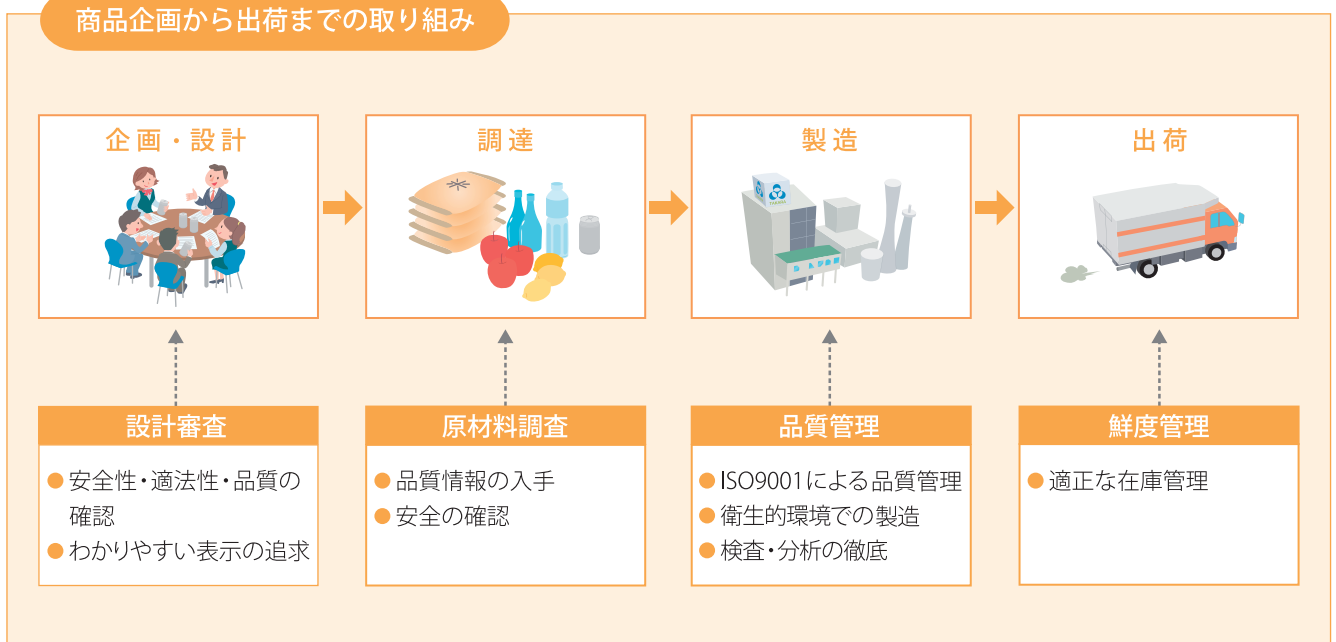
商品企画から出荷までの取り組み

企画・設計

調達

製造

出荷

設計審査
● 安全性・適法性・品質の確認
● わかりやすい表示の追求

原材料調査
● 品質情報の入手
● 安全の確認

品質管理
● ISO9001による品質管理
● 衛生的環境での製造
● 検査・分析の徹底

鮮度管理
● 適正な在庫管理